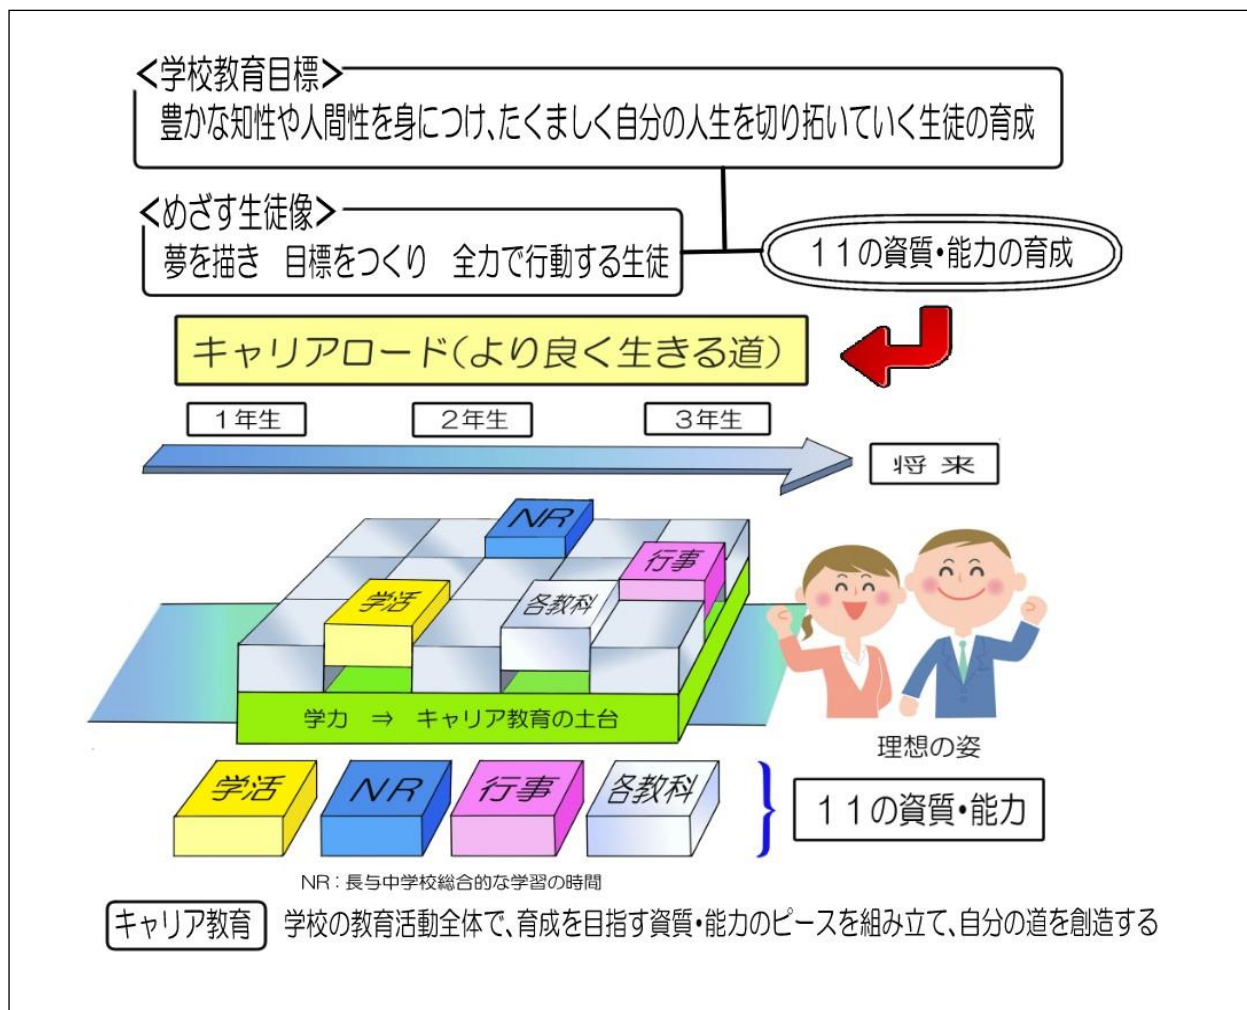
<学校教育目標>
豊かな知性や人間性を身につけ、たくましく自分の人生を切り拓いていく生徒の育成

<めざす生徒像>
夢を描き　目標をつくり　全力で行動する生徒

11の資質・能力の育成

キャリアロード(より良く生きる道)

1年生

2年生

3年生

将 来

NR

行事

学活

各教科

学力 ⇒ キャリア教育の土台

理想の姿

学活

NR

行事

各教科

11の資質・能力

NR：長与中学校総合的な学習の時間

キャリア教育　学校の教育活動全体で、育成を目指す資質・能力のピースを組み立て、自分の道を創造する